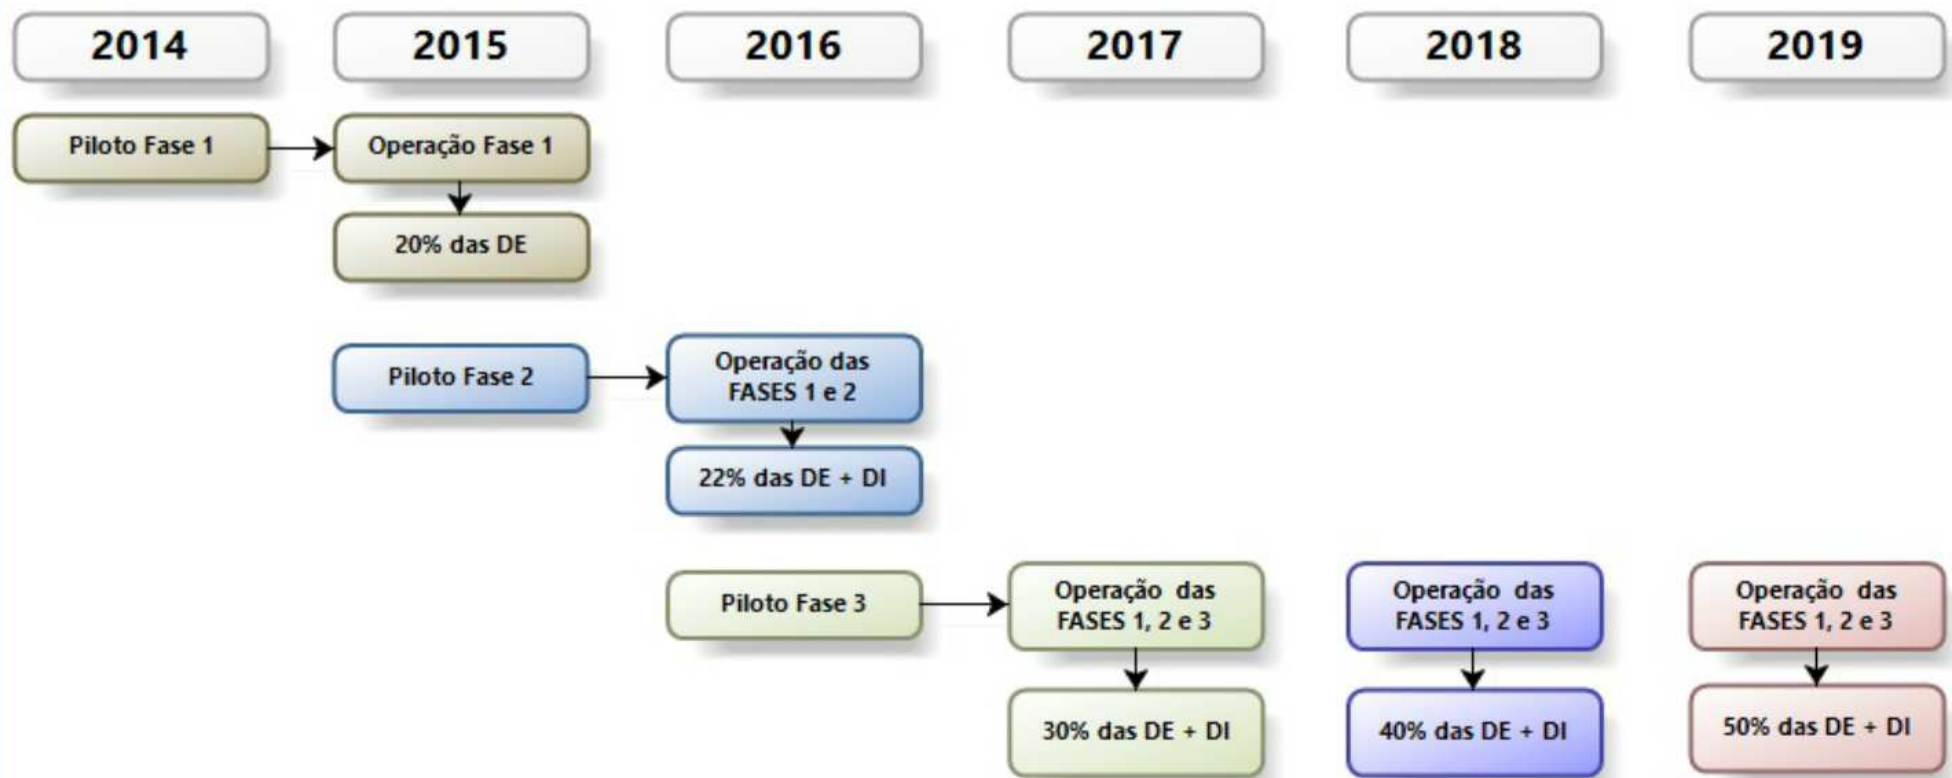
2014

2015

2016

2017

2018

2019

Piloto Fase 1

Operação Fase 1

20% das DE

Piloto Fase 2

Operação das FASES 1 e 2

22% das DE + DI

Piloto Fase 3

Operação das FASES 1, 2 e 3

30% das DE + DI

Operação das FASES 1, 2 e 3

40% das DE + DI

Operação das FASES 1, 2 e 3

50% das DE + DI